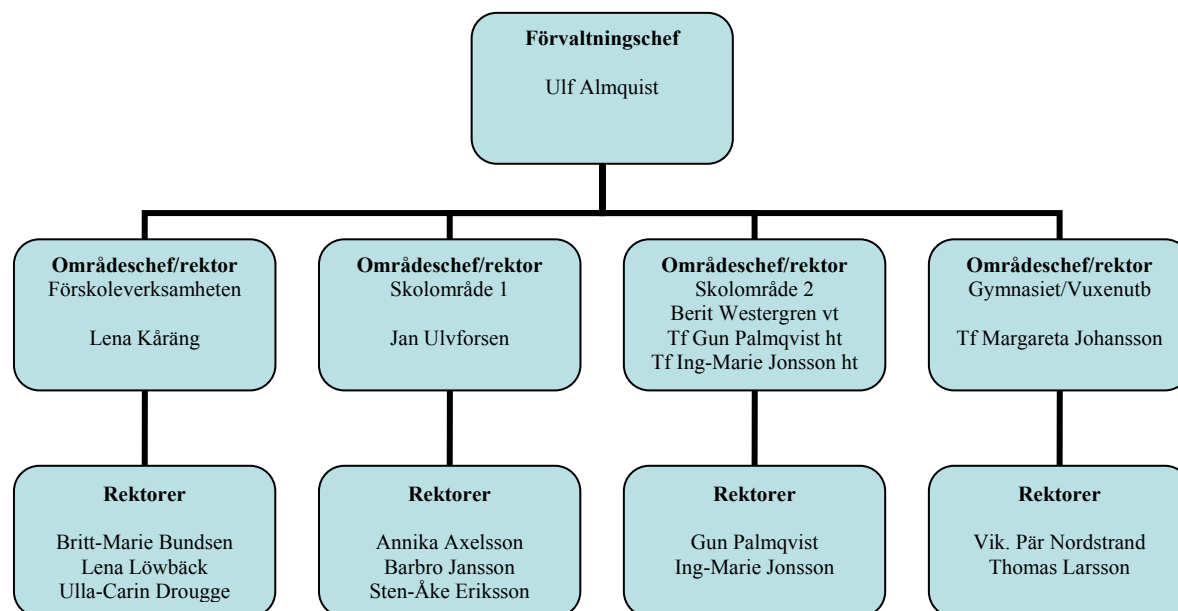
**Förvaltningschef**

Ulf Almquist

**Områdeschef/rektor**
Förskoleverksamheten

Lena Kåräng

**Områdeschef/rektor**
Skolområde 1

Jan Ulvforsen

**Områdeschef/rektor**
Skolområde 2
Berit Westergren vt
Tf Gun Palmqvist ht
Tf Ing-Marie Jonsson ht

**Områdeschef/rektor**
Gymnasiet/Vuxenutb

Tf Margareta Johansson

**Rektorer**

Britt-Marie Bundsen
Lena Löwbäck
Ulla-Carin Drougge

**Rektorer**

Annika Axelsson
Barbro Jansson
Sten-Åke Eriksson

**Rektorer**

Gun Palmqvist
Ing-Marie Jonsson

**Rektorer**

Vik. Pär Nordstrand
Thomas Larsson